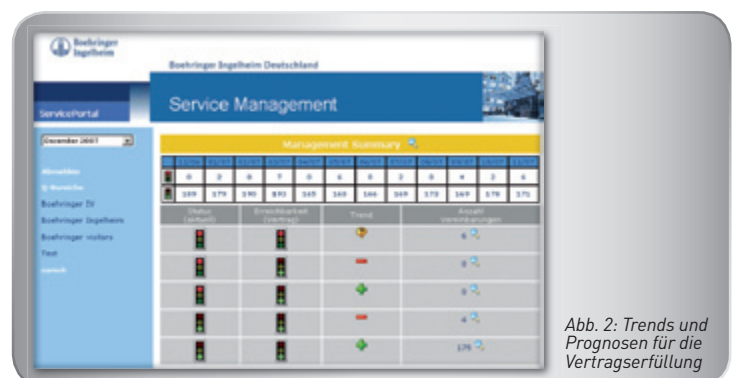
Boehringer Ingelheim

Boehringer Ingelheim Deutschland

ServicePortal

Service Management

Dezember 2007

Boehringer IV
Boehringer Ingelheim
Boehringer visitors
Test

Management Summary

| | | | | | | | | | | | |
|---|---|---|---|---|---|---|---|---|---|---|---|
| 0 | 2 | 0 | 7 | 0 | 6 | 0 | 2 | 0 | 4 | 2 | 6 |
| 169 | 179 | 190 | 193 | 165 | 169 | 166 | 169 | 173 | 169 | 178 | 175 |

| Status (aktuell) | Erreichbarkeit (Vertrag) | Trend | Anzahl Vereinbarungen |
|---|---|---|---|
| | | | 6 |
| | | | 0 |
| | | | 0 |
| | | | 4 |
| | | | 175 |

Abb. 2: Trends und Prognosen für die Vertragserfüllung